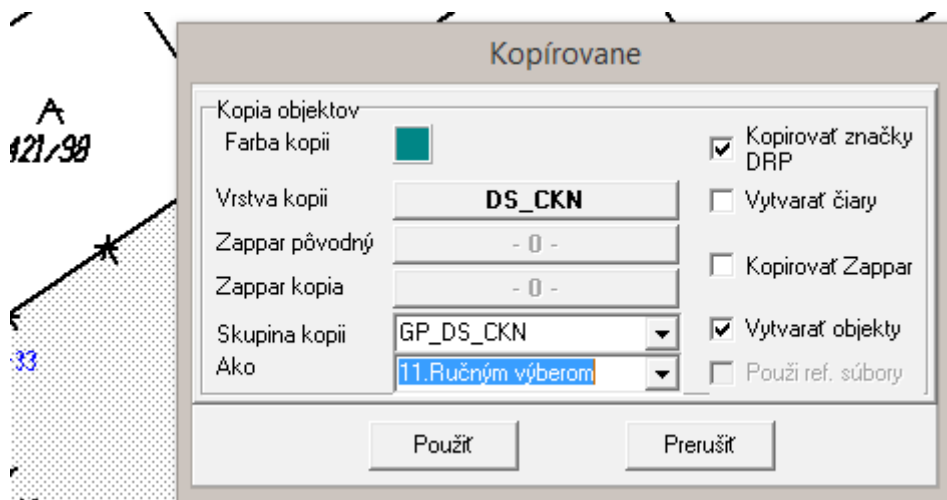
A
421/98

33

Kopírovane

Kopia objektov

Farba kopii

Vrstva kopii DS_CKN

Zappar pôvodný - 0 -

Zappar kopia - 0 -

Skupina kopii GP_DS_CKN

Ako 11.Ručným výberom

Kopirovať značky DRP

Vytvarať čiary

Kopirovať Zappar

Vytvarať objekty

Použi ref. súbory

Použiť

Prerušiť